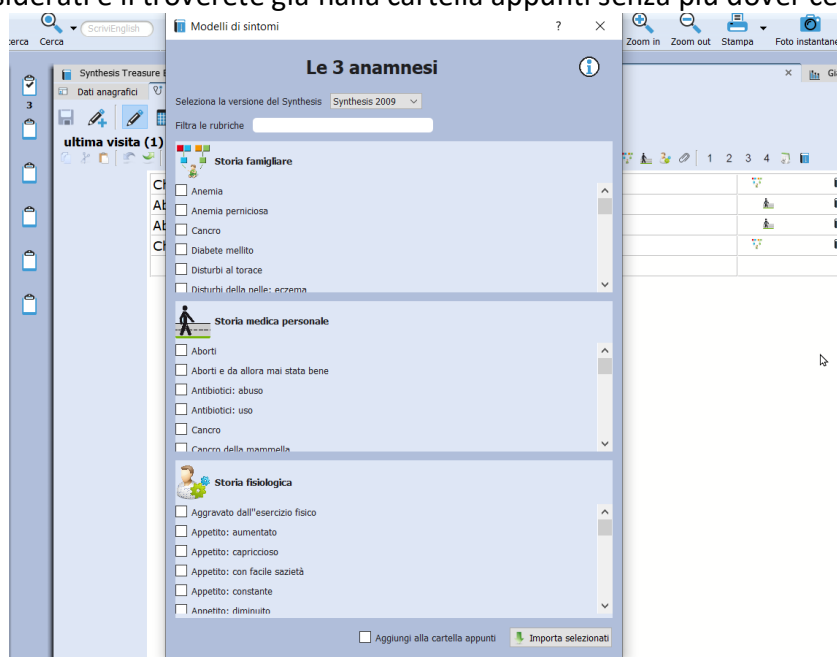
siderati e li troverete già nella cartella appunti senza più dover ce

erca Cerca ScriviEnglish

Modelli di sintomi ? ×

Zoom in Zoom out Stampa Foto instantane

Synthesis Treasure E

Dati anagrafici

ultima visita (1)

Ch
Ab
Ab
Ch

3

1 2 3 4

Le 3 anamnesi

Seleziona la versione del Synthesis Synthesis 2009

Filtra le rubriche

Storia famigliare

Anemia
Anemia perniciosa
Cancro
Diabete mellito
Disturbi al torace
Disturbi della pelle: eczema

Storia medica personale

Aborti
Aborti e da allora mai stata bene
Antibiotici: abuso
Antibiotici: uso
Cancro
Cancro della mammella

Storia fisiologica

Aggravato dall''esercizio fisico
Appetito: aumentato
Appetito: capriccioso
Appetito: con facile sazietà
Appetito: constante
Appetito: diminuito

Aggiungi alla cartella appunti

Importa selezionati